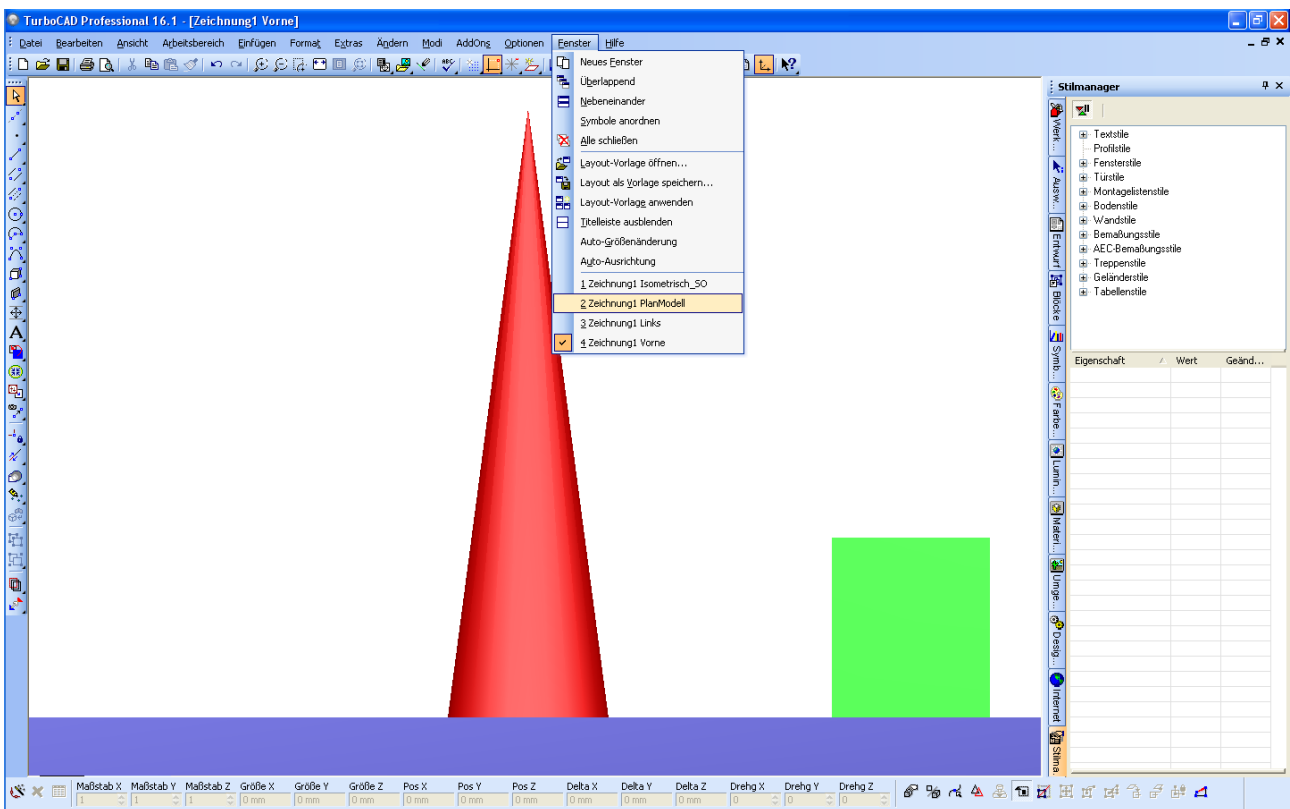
TurboCAD Professional 16.1 - [Zeichnung1 Vorne]

Datei Bearbeiten Ansicht Arbeitsbereich Einfügen Format Extras Ändern Modi AddOns Optionen Fenster Hilfe

Neues Fenster
Überlappend
Nebeneinander
Symbole anordnen
Alle schließen
Layout-Vorlage öffnen...
Layout als Vorlage speichern...
Layout-Vorlage anwenden
Titelleiste ausblenden
Auto-Größenänderung
Auto-Ausrichtung
1 Zeichnung1 Isometrisch_SO
2 Zeichnung1 PlanModell
3 Zeichnung1 Links
4 Zeichnung1 Vorne

Stilmanager

Werk...
Ausw...
Entwurf
Blöcke
Symb...
Farbe...
Lumin...
Mater...
Umge...
Desig...
Internet
Stilma...

Textstile
Profilstile
Fensterstile
Türstile
Montagelistenstile
Bodenstile
Wandstile
Bemaßungsstile
AEC-Bemaßungsstile
Treppenstile
Geländerstile
Tabellenstile

| Eigenschaft | Wert | Geänd... |
|---|---|---|

| Maßstab X | Maßstab Y | Maßstab Z | Größe X | Größe Y | Größe Z | Pos X | Pos Y | Pos Z | Delta X | Delta Y | Delta Z | Drehg X | Drehg Y | Drehg Z |
|---|---|---|---|---|---|---|---|---|---|---|---|---|---|---|
| 1 | 1 | 1 | 0 mm | 0 mm | 0 mm | 0 mm | 0 mm | 0 mm | 0 mm | 0 mm | 0 mm | 0 | 0 | 0 |